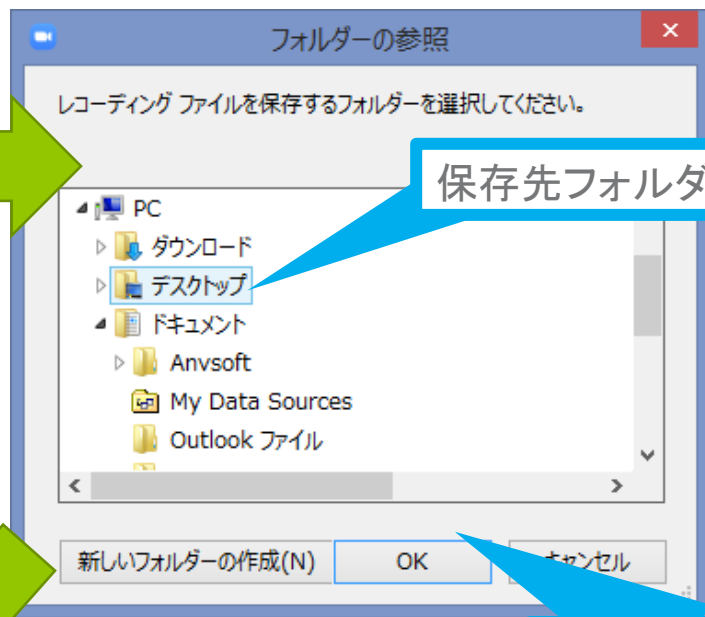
フォルダーの参照

レコーディング ファイルを保存するフォルダーを選択してください。

保存先フォルダ

PC
ダウンロード
デスクトップ
ドキュメント
Anvsoft
My Data Sources
Outlook ファイル

新しいフォルダーの作成(N)
OK
キャンセル